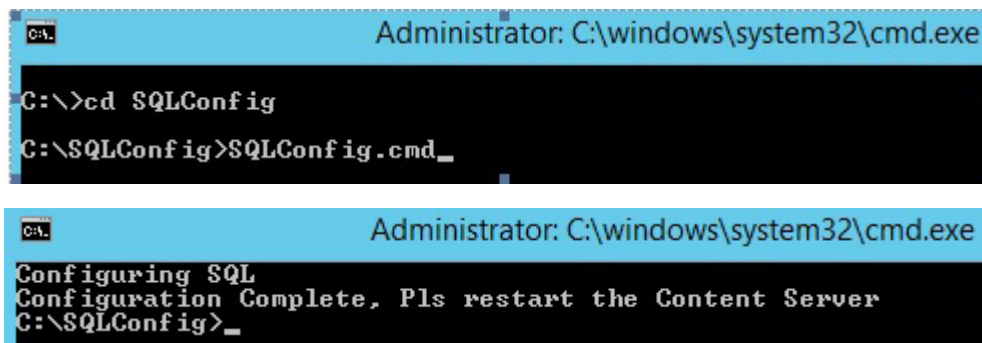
Administrator: C:\windows\system32\cmd.exe

C:\>cd SQLConfig

C:\SQLConfig>SQLConfig.cmd_

Administrator: C:\windows\system32\cmd.exe

Configuring SQL
Configuration Complete, Pls restart the Content Server
C:\SQLConfig>_